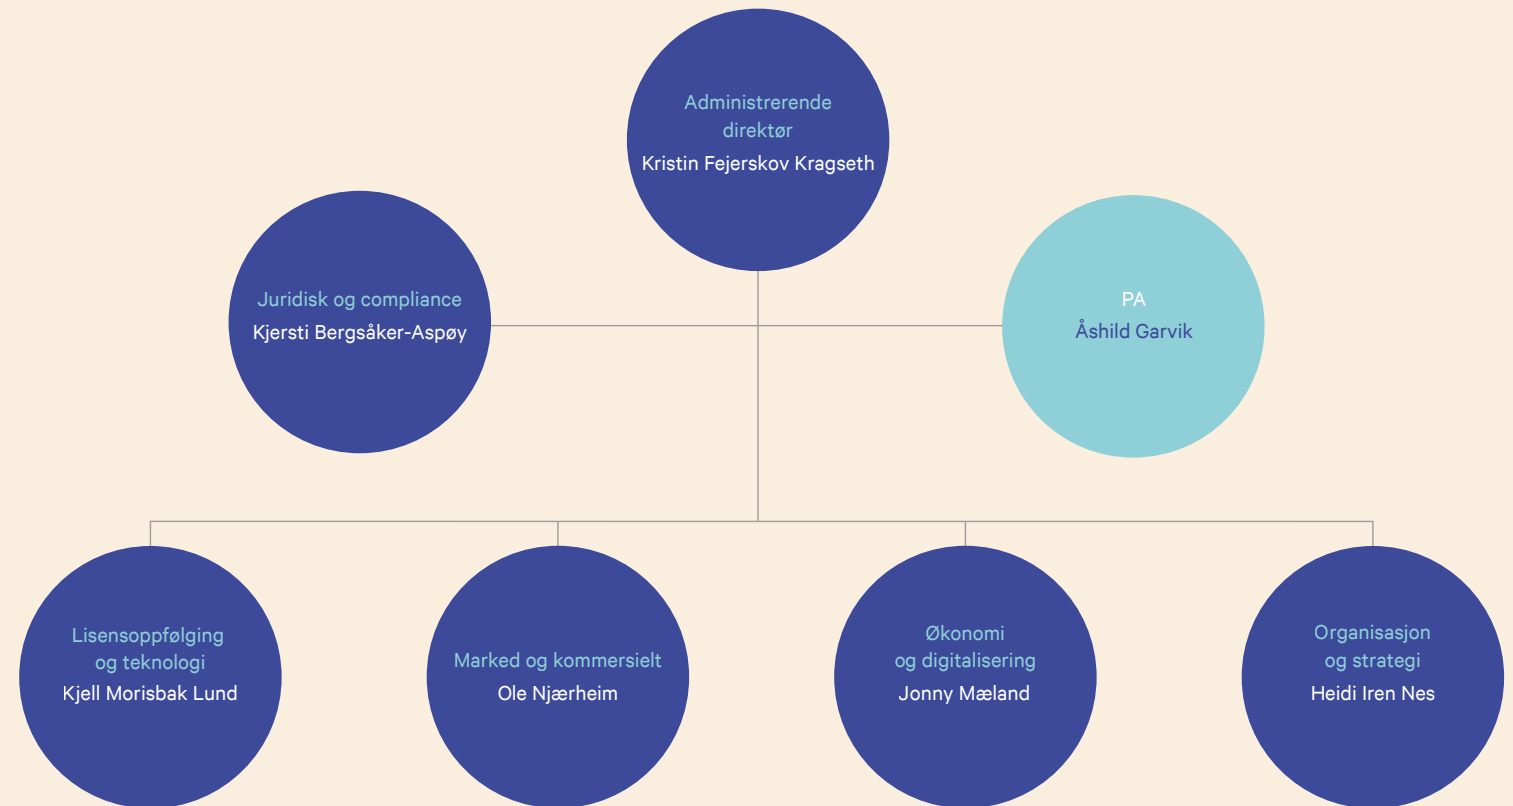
Administrerende direktør
Kristin Fejerskov Kragseth

Juridisk og compliance
Kjersti Bergsåker-Aspøy

PA
Åshild Garvik

Lisensoppfølging og teknologi
Kjell Morisbak Lund

Marked og kommersielt
Ole Njærheim

Økonomi og digitalisering
Jonny Mæland

Organisasjon og strategi
Heidi Iren Nes